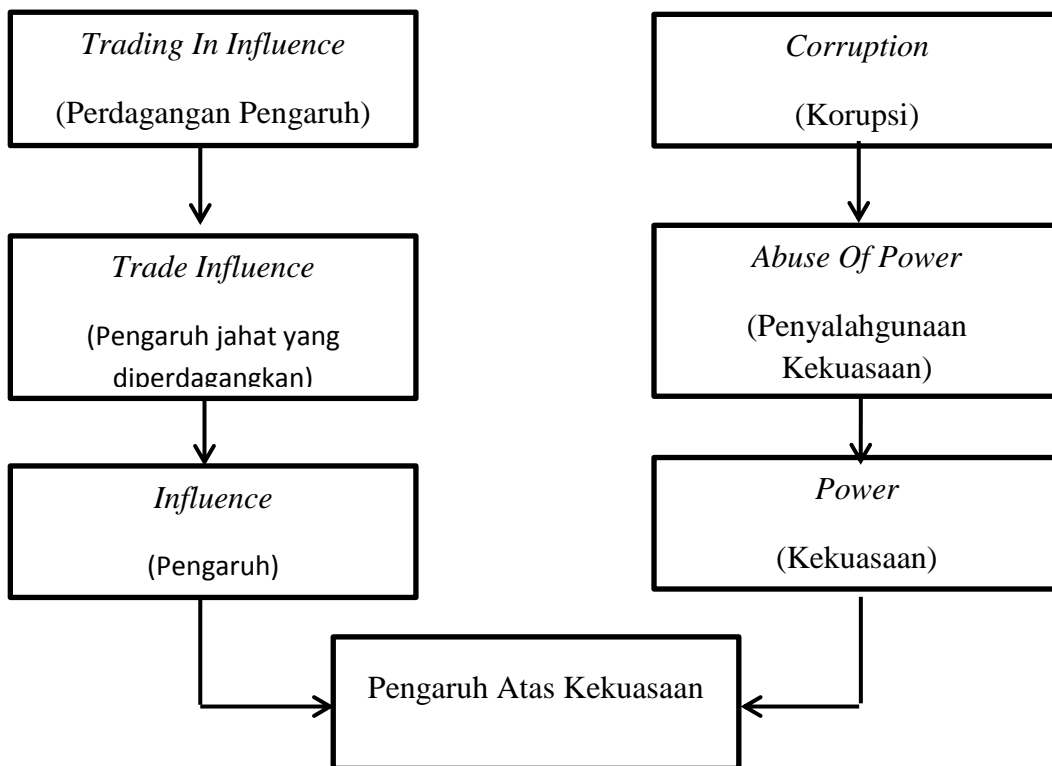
Trading In Influence

(Perdagangan Pengaruh)

Trade Influence

(Pengaruh jahat yang diperdagangkan)

Influence

(Pengaruh)

Corruption

(Korupsi)

Abuse Of Power

(Penyalahgunaan Kekuasaan)

Power

(Kekuasaan)

Pengaruh Atas Kekuasaan